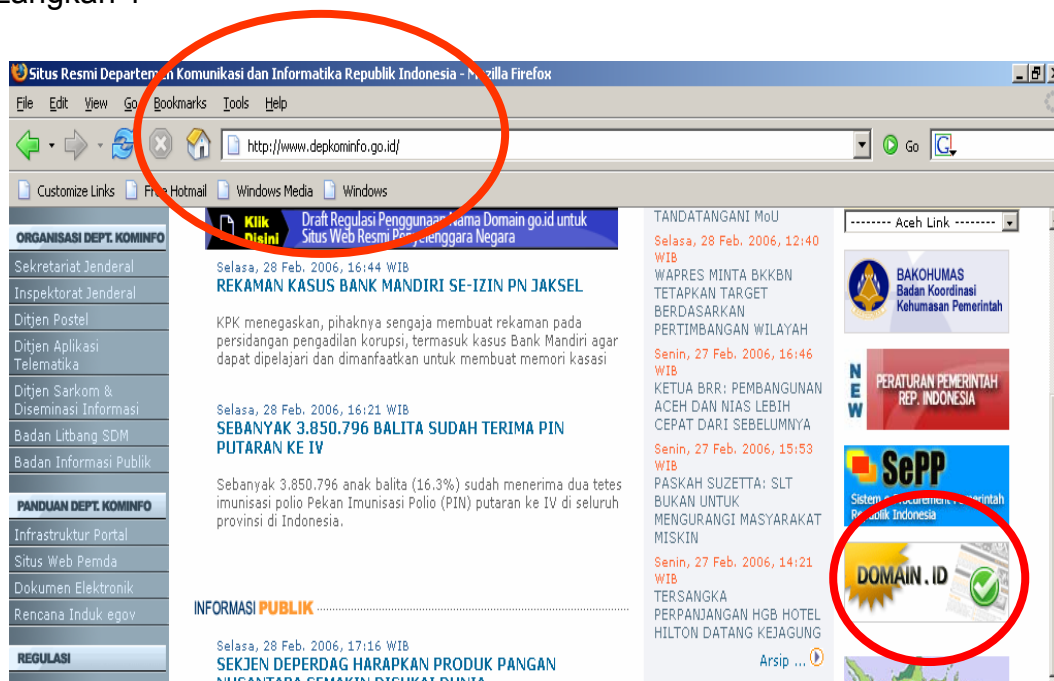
Langkah 1

Situs Resmi Departem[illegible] Komunikasi dan Informatika Republik Indonesia - M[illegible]zilla Firefox

File Edit View Go Bookmarks Tools Help

http://www.depkominfo.go.id/

Go

Customize Links Fr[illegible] Hotmail Windows Media Windows

ORGANISASI DEPT. KOMINFO
Sekretariat Jenderal
Inspektorat Jenderal
Ditjen Postel
Ditjen Aplikasi Telematika
Ditjen Sarkom & Diseminasi Informasi
Badan Litbang SDM
Badan Informasi Publik

PANDUAN DEPT. KOMINFO
Infrastruktur Portal
Situs Web Pemda
Dokumen Elektronik
Rencana Induk egov

REGULASI

Klik Disini Draft Regulasi Penggunaan Nama Domain go.id untuk Situs Web Resmi P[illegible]yelenggara Negara

Selasa, 28 Feb. 2006, 16:44 WIB
REKAMAN KASUS BANK MANDIRI SE-IZIN PN JAKSEL

KPK menegaskan, pihaknya sengaja membuat rekaman pada persidangan pengadilan korupsi, termasuk kasus Bank Mandiri agar dapat dipelajari dan dimanfaatkan untuk membuat memori kasasi

Selasa, 28 Feb. 2006, 16:21 WIB
SEBANYAK 3.850.796 BALITA SUDAH TERIMA PIN PUTARAN KE IV

Sebanyak 3.850.796 anak balita (16.3%) sudah menerima dua tetes imunisasi polio Pekan Imunisasi Polio (PIN) putaran ke IV di seluruh provinsi di Indonesia.

INFORMASI PUBLIK

Selasa, 28 Feb. 2006, 17:16 WIB
SEKJEN DEPERDAG HARAPKAN PRODUK PANGAN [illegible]

TANDATANGANI MoU

Selasa, 28 Feb. 2006, 12:40 WIB
WAPRES MINTA BKKBN TETAPKAN TARGET BERDASARKAN PERTIMBANGAN WILAYAH

Senin, 27 Feb. 2006, 16:46 WIB
KETUA BRR: PEMBANGUNAN ACEH DAN NIAS LEBIH CEPAT DARI SEBELUMNYA

Senin, 27 Feb. 2006, 15:53 WIB
PASKAH SUZETTA: SLT BUKAN UNTUK MENGURANGI MASYARAKAT MISKIN

Senin, 27 Feb. 2006, 14:21 WIB
TERSANGKA PERPANJANGAN HGB HOTEL HILTON DATANG KEJAGUNG

Arsip ...

-------- Aceh Link --------

BAKOHUMAS Badan Koordinasi Kehumasan Pemerintah

NEW

PERATURAN PEMERINTAH REP. INDONESIA

SePP Sistem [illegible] Pemerintah R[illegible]blik Indonesia

DOMAIN . ID